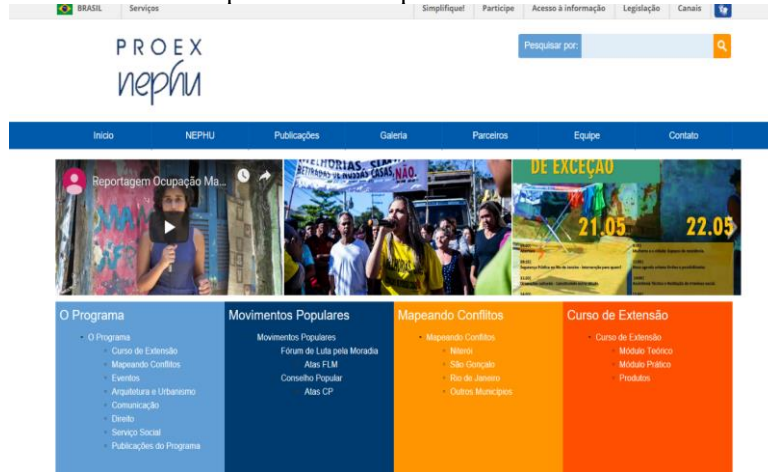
BRASIL Serviços

Simplifique! Participe Acesso à informação Legislação Canais

PROEX
nephu

Pesquisar por:

Início NEPHU Publicações Galeria Parceiros Equipe Contato

Reportagem Ocupação Ma...

MELHORIAS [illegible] NÃO

DE EXCEÇÃO

21.05 22.05

O Programa
- O Programa
- Curso de Extensão
- Mapeando Conflitos
- Eventos
- Arquitetura e Urbanismo
- Comunicação
- Direito
- Serviço Social
- Publicações do Programa

Movimentos Populares
- Movimentos Populares
- Fórum de Luta pela Moradia
- Atlas FLM
- Conselho Popular
- Atlas CP

Mapeando Conflitos
- Mapeando Conflitos
- Niterói
- São Gonçalo
- Rio de Janeiro
- Outros Municípios

Curso de Extensão
- Curso de Extensão
- Módulo Teórico
- Módulo Prático
- Produtos